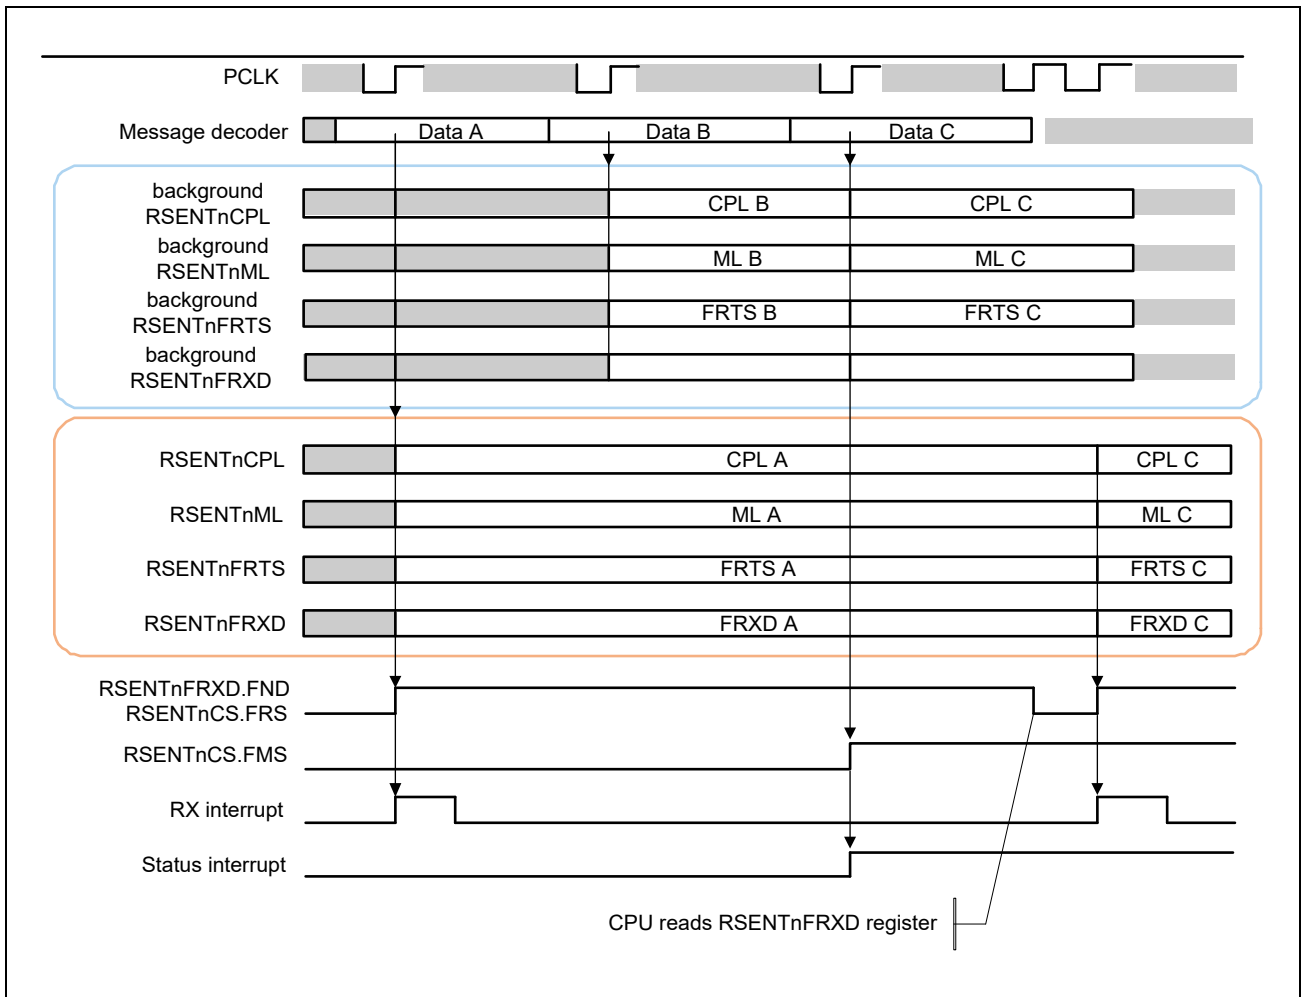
PCLK

Message decoder
Data A
Data B
Data C

background RSENTnCPL
CPL B
CPL C

background RSENTnML
ML B
ML C

background RSENTnFRTS
FRTS B
FRTS C

background RSENTnFRXD

RSENTnCPL
CPL A
CPL C

RSENTnML
ML A
ML C

RSENTnFRTS
FRTS A
FRTS C

RSENTnFRXD
FRXD A
FRXD C

RSENTnFRXD.FND
RSENTnCS.FRS

RSENTnCS.FMS

RX interrupt

Status interrupt

CPU reads RSENTnFRXD register